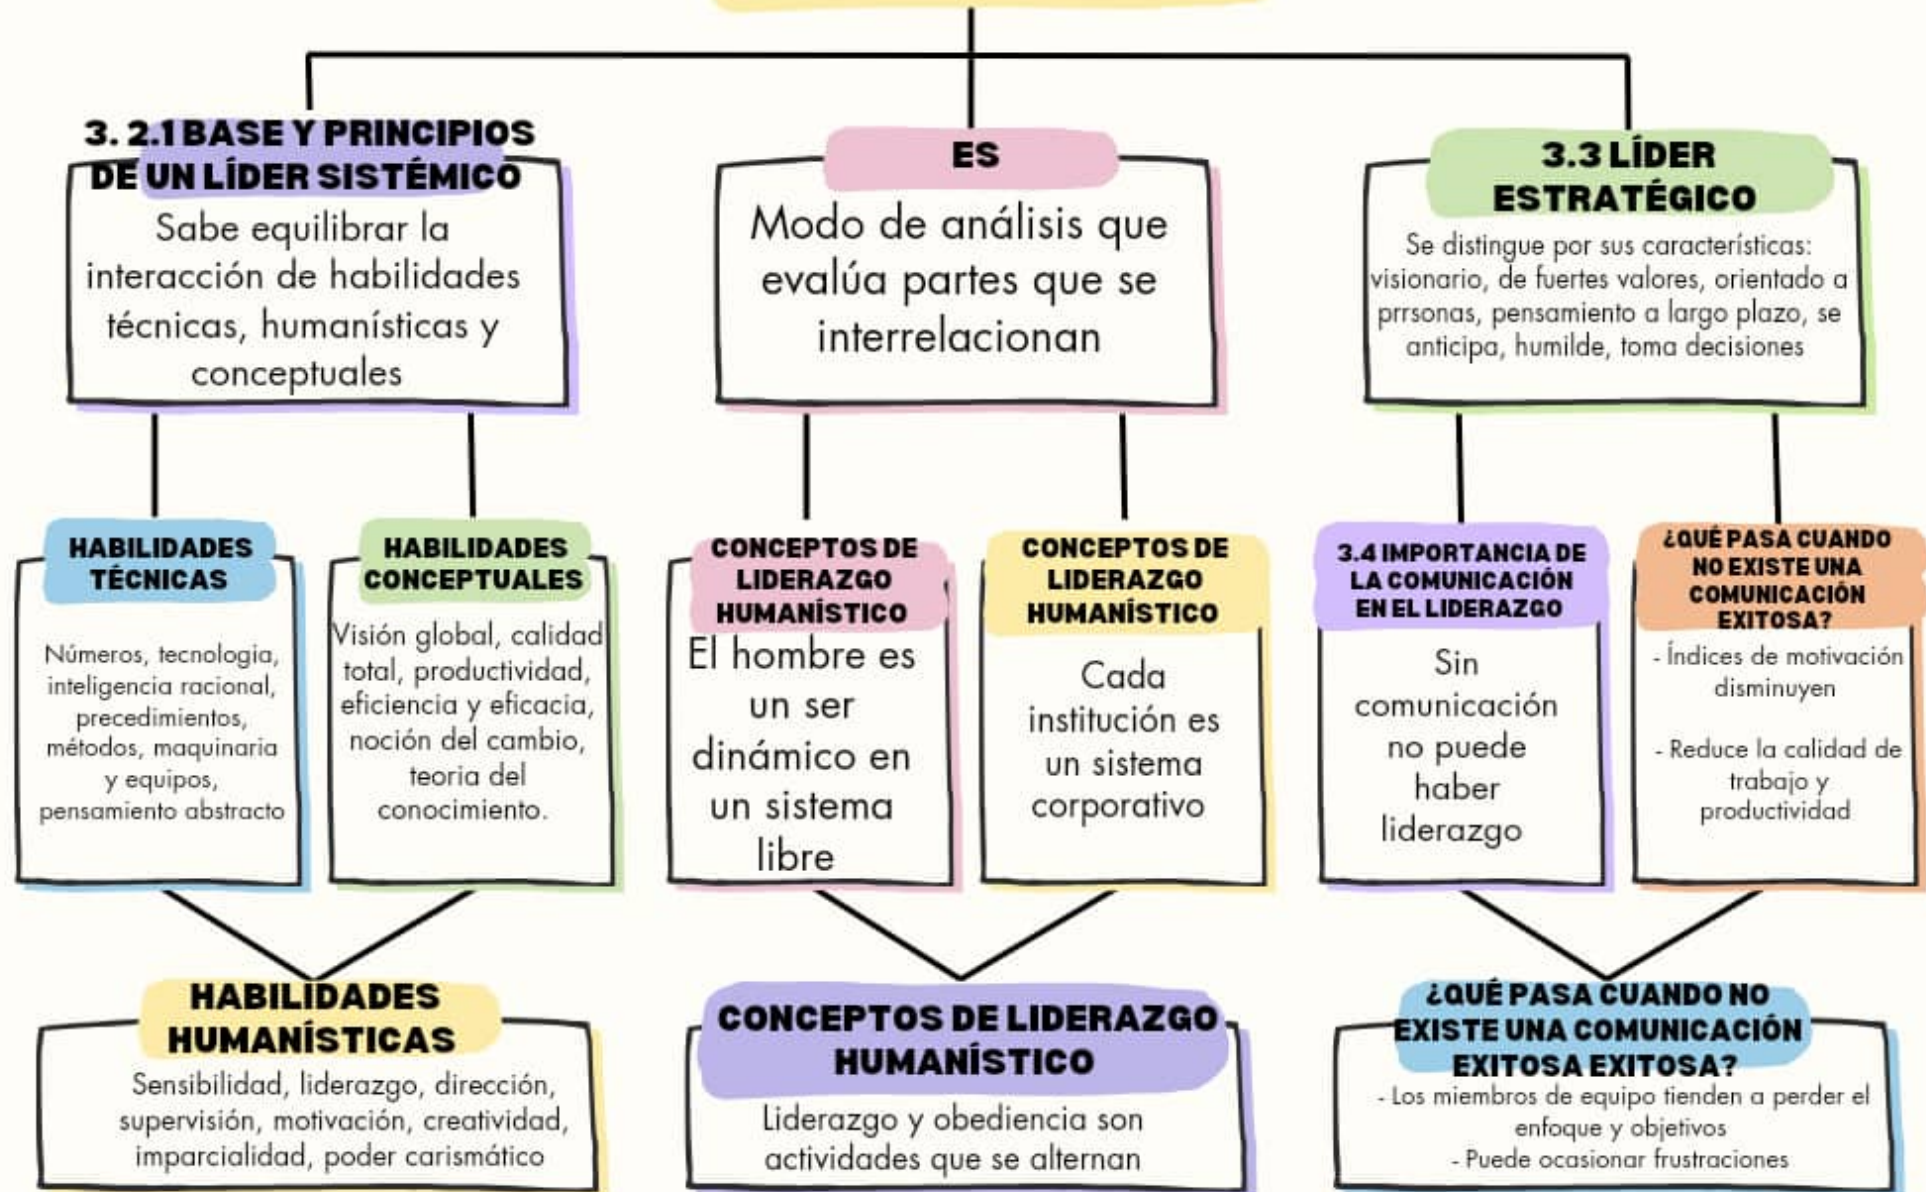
3. 2.1 BASE Y PRINCIPIOS DE UN LÍDER SISTÉMICO

Sabe equilibrar la interacción de habilidades técnicas, humanísticas y conceptuales

ES

Modo de análisis que evalúa partes que se interrelacionan

3.3 LÍDER ESTRATÉGICO

Se distingue por sus características: visionario, de fuertes valores, orientado a prrsonas, pensamiento a largo plazo, se anticipa, humilde, toma decisiones

HABILIDADES TÉCNICAS

Números, tecnología, inteligencia racional, precedimientos, métodos, maquinaria y equipos, pensamiento abstracto

HABILIDADES CONCEPTUALES

Visión global, calidad total, productividad, eficiencia y eficacia, noción del cambio, teoria del conocimiento.

CONCEPTOS DE LIDERAZGO HUMANÍSTICO

El hombre es un ser dinámico en un sistema libre

CONCEPTOS DE LIDERAZGO HUMANÍSTICO

Cada institución es un sistema corporativo

3.4 IMPORTANCIA DE LA COMUNICACIÓN EN EL LIDERAZGO

Sin comunicación no puede haber liderazgo

¿QUÉ PASA CUANDO NO EXISTE UNA COMUNICACIÓN EXITOSA?

- Índices de motivación disminuyen

- Reduce la calidad de trabajo y productividad

HABILIDADES HUMANÍSTICAS

Sensibilidad, liderazgo, dirección, supervisión, motivación, creatividad, imparcialidad, poder carismático

CONCEPTOS DE LIDERAZGO HUMANÍSTICO

Liderazgo y obediencia son actividades que se alternan

¿QUÉ PASA CUANDO NO EXISTE UNA COMUNICACIÓN EXITOSA EXITOSA?

- Los miembros de equipo tienden a perder el enfoque y objetivos
- Puede ocasionar frustraciones